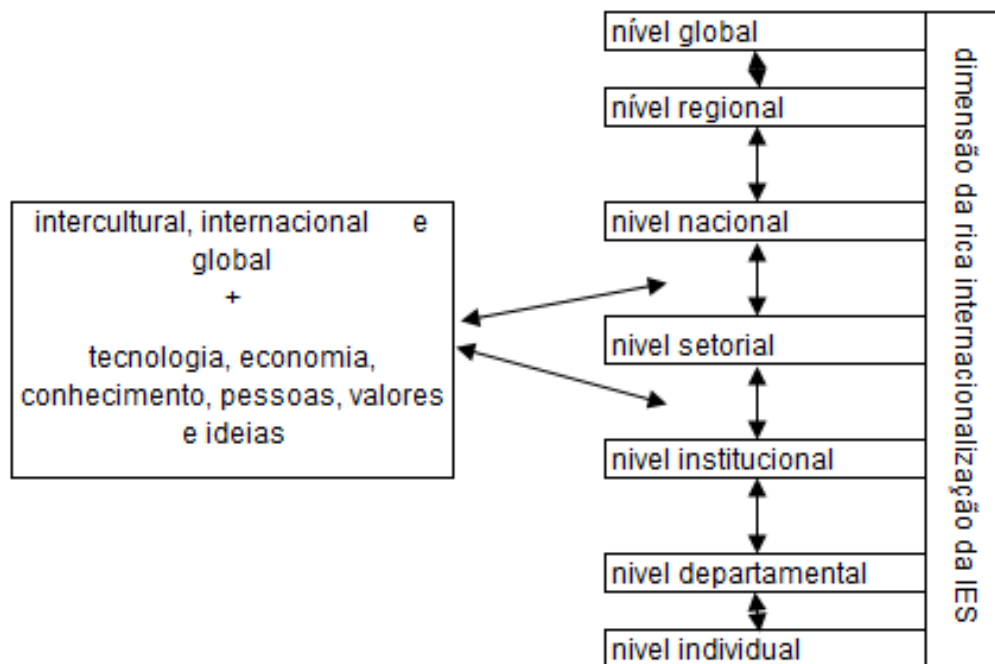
intercultural, internacional e global
+
tecnologia, economia, conhecimento, pessoas, valores e ideias

nível global
nível regional
nivel nacional
nivel setorial
nivel institucional
nivel departamental
nivel individual

dimensão da rica internacionalização da IES